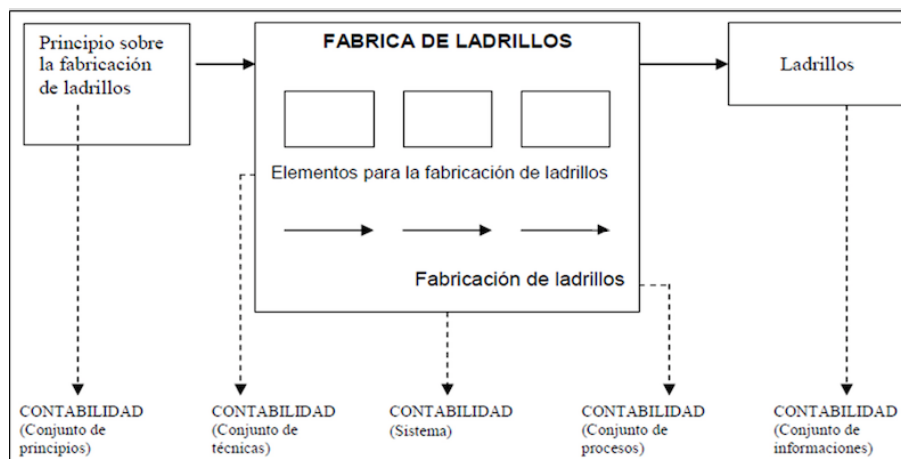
Principio sobre la fabricación de ladrillos

FABRICA DE LADRILLOS

Elementos para la fabricación de ladrillos

Fabricación de ladrillos

Ladrillos

CONTABILIDAD (Conjunto de principios)

CONTABILIDAD (Conjunto de técnicas)

CONTABILIDAD (Sistema)

CONTABILIDAD (Conjunto de procesos)

CONTABILIDAD (Conjunto de informaciones)